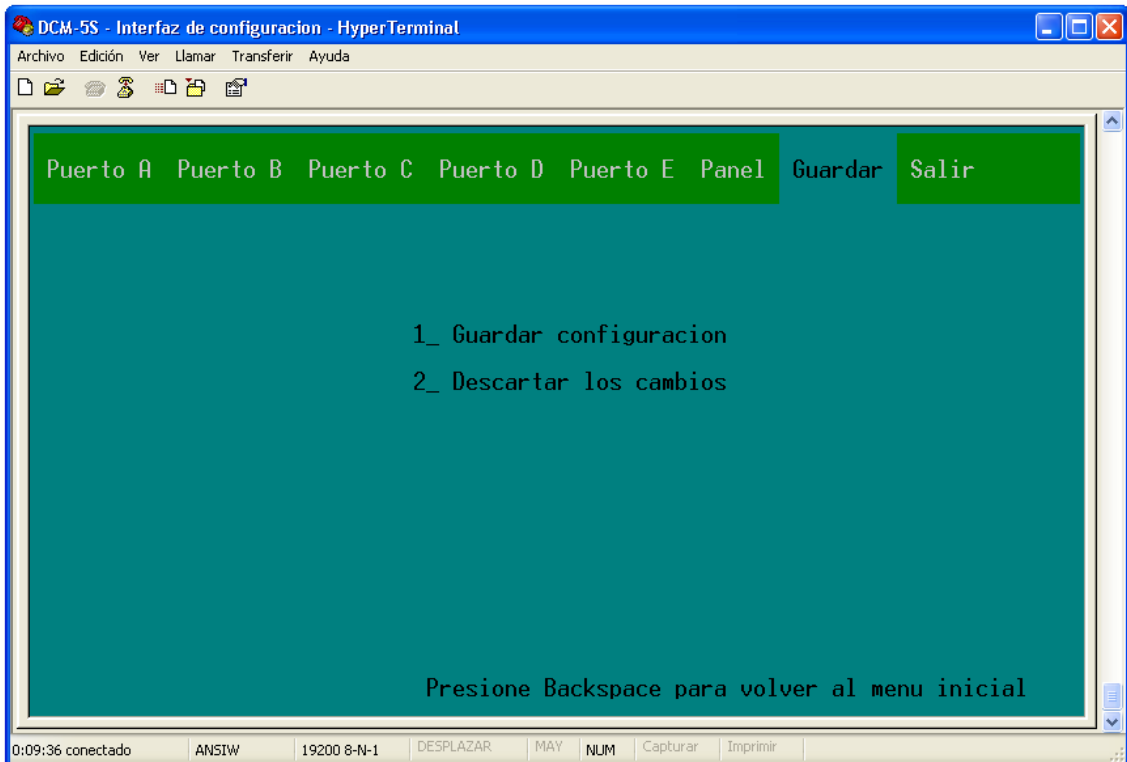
DCM-5S - Interfaz de configuracion - HyperTerminal

Archivo Edición Ver Llamar Transferir Ayuda

Puerto A Puerto B Puerto C Puerto D Puerto E Panel Guardar Salir

1_ Guardar configuracion

2_ Descartar los cambios

Presione Backspace para volver al menu inicial

0:09:36 conectado ANSIW 19200 8-N-1 DESPLAZAR MAY NUM Capturar Imprimir